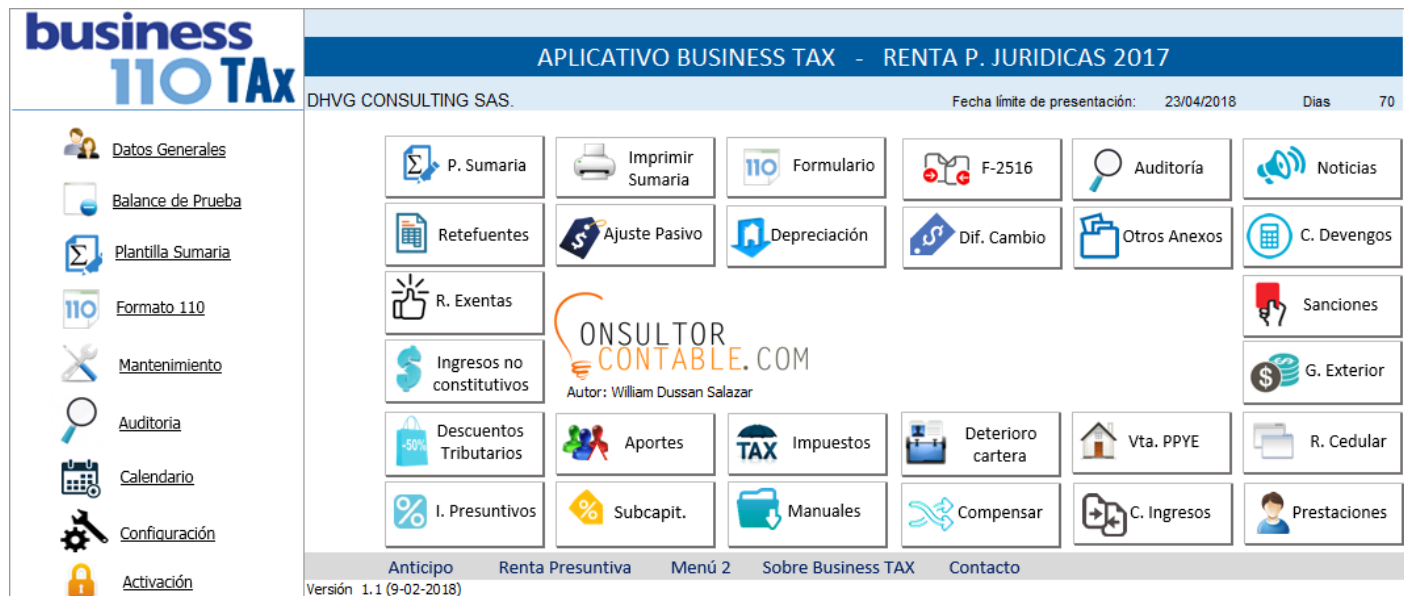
business
110 TAx

Datos Generales
Balance de Prueba
Plantilla Sumaria
Formato 110
Mantenimiento
Auditoria
Calendario
Configuración
Activación

APLICATIVO BUSINESS TAX - RENTA P. JURIDICAS 2017

DHVG CONSULTING SAS.

Fecha límite de presentación: 23/04/2018 Dias 70

P. Sumaria
Imprimir Sumaria
110 Formulario
F-2516
Auditoría
Noticias
Retefuentes
Ajuste Pasivo
Depreciación
Dif. Cambio
Otros Anexos
C. Devengos
R. Exentas
Sanciones
Ingresos no constitutivos
G. Exterior

CONSULTOR CONTABLE.COM
Autor: William Dussan Salazar

-50%
Descuentos Tributarios
Aportes
TAX Impuestos
Deterioro cartera
Vta. PPYE
R. Cedular
I. Presuntivos
Subcapit.
Manuales
Compensar
C. Ingresos
Prestaciones

Anticipo Renta Presuntiva Menú 2 Sobre Business TAX Contacto

Versión 1.1 (9-02-2018)